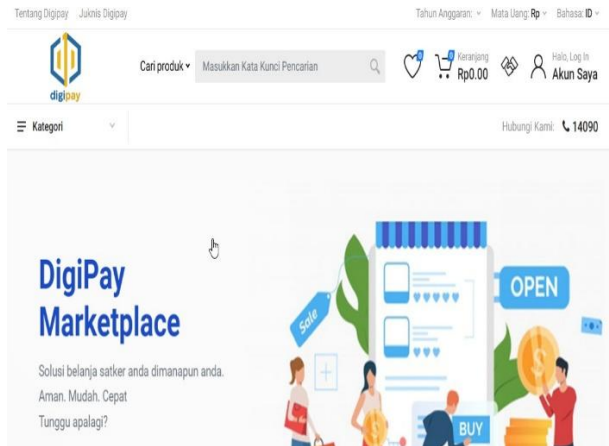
Tentang Digipay Juknis Digipay

Tahun Anggaran: Mata Uang: Rp Bahasa: ID

digipay

Cari produk Masukkan Kata Kunci Pencarian

0 0 Keranjang Rp0.00

Halo, Log In Akun Saya

Kategori

Hubungi Kami: 14090

DigiPay Marketplace

Solusi belanja satker anda dimanapun anda. Aman. Mudah. Cepat Tunggu apalagi?

Sale

OPEN

BUY